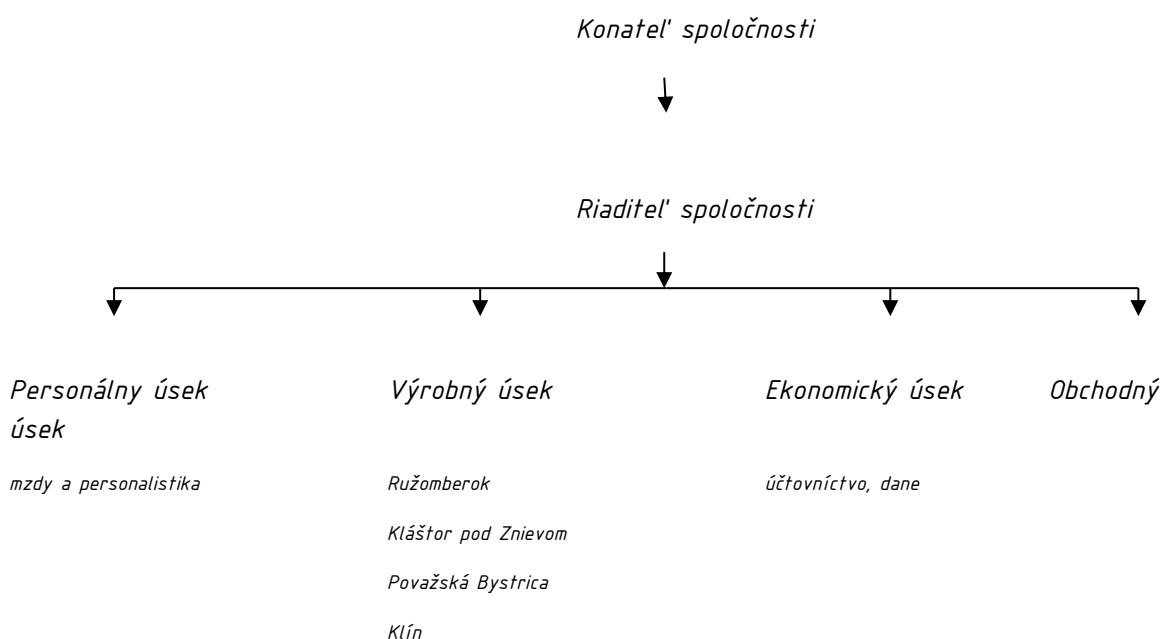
Konateľ spoločnosti

Riaditeľ spoločnosti

Personálny úsek

mzdy a personalistika

Výrobný úsek

Ružomberok

Kláštor pod Znievom

Považská Bystrica

Klín

Ekonomický úsek

účtovníctvo, dane

Obchodný úsek